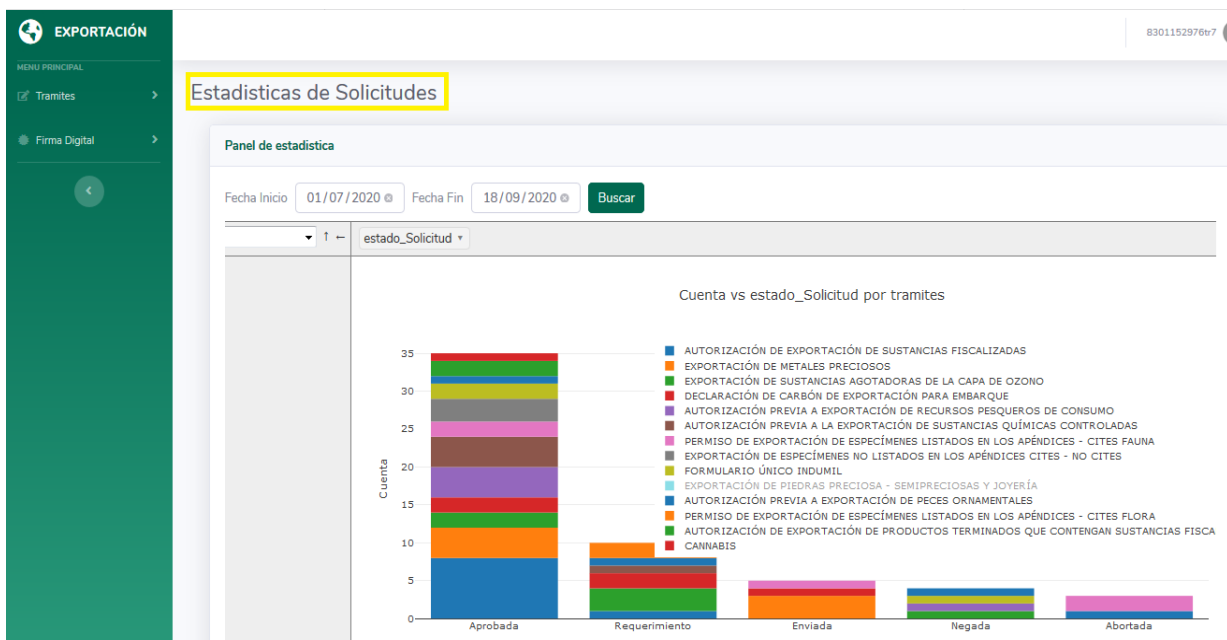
EXPORTACIÓN

MENU PRINCIPAL

Tramites

Firma Digital

8301152976tr7

Estadisticas de Solicitudes

Panel de estadistica

Fecha Inicio 01/07/2020 Fecha Fin 18/09/2020 Buscar

↑ ←

estado_Solicitud ▾

Cuenta vs estado_Solicitud por tramites

Cuenta

35
30
25
20
15
10
5
0

Aprobada
Requerimiento
Enviada
Negada
Abortada

AUTORIZACIÓN DE EXPORTACIÓN DE SUSTANCIAS FISCALIZADAS
EXPORTACIÓN DE METALES PRECIOSOS
EXPORTACIÓN DE SUSTANCIAS AGOTADORAS DE LA CAPA DE OZONO
DECLARACIÓN DE CARBÓN DE EXPORTACIÓN PARA EMBARQUE
AUTORIZACIÓN PREVIA A EXPORTACIÓN DE RECURSOS PESQUEROS DE CONSUMO
AUTORIZACIÓN PREVIA A LA EXPORTACIÓN DE SUSTANCIAS QUÍMICAS CONTROLADAS
PERMISO DE EXPORTACIÓN DE ESPECÍMENES LISTADOS EN LOS APÉNDICES - CITES FAUNA
EXPORTACIÓN DE ESPECÍMENES NO LISTADOS EN LOS APÉNDICES CITES - NO CITES
FORMULARIO ÚNICO INDUMIL
EXPORTACIÓN DE PIEDRAS PRECIOSA - SEMIPRECIOSAS Y JOYERÍA
AUTORIZACIÓN PREVIA A EXPORTACIÓN DE PECES ORNAMENTALES
PERMISO DE EXPORTACIÓN DE ESPECÍMENES LISTADOS EN LOS APÉNDICES - CITES FLORA
AUTORIZACIÓN DE EXPORTACIÓN DE PRODUCTOS TERMINADOS QUE CONTENGAN SUSTANCIAS FISCA
CANNABIS